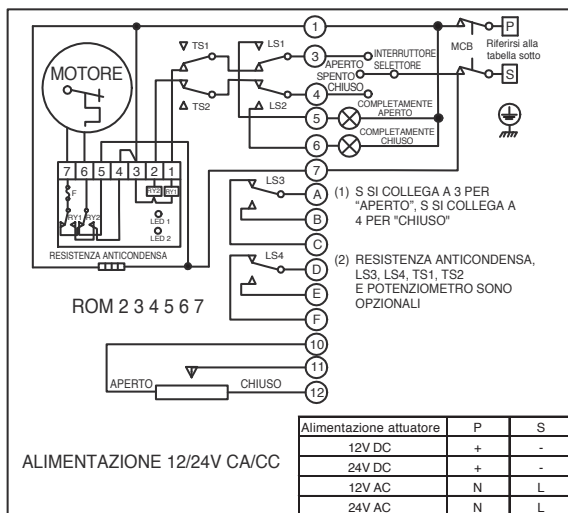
MOTORE

TS1
TS2
LS1
LS2

1
3
4
5
6
7

APERTO
SPENTO
CHIUSO
INTERRUTTORE SELETTORE

COMPLETAMENTE APERTO
COMPLETAMENTE CHIUSO

MCB
P
S
Riferirsi alla tabella sotto

7 6 5 4 3 2 1
F
RY1 RY2
RY2 RY1
LED 1
LED 2
RESISTENZA ANTICONDENSA

LS3
A
B
C
LS4
D
E
F

(1) S SI COLLEGA A 3 PER "APERTO", S SI COLLEGA A 4 PER "CHIUSO"

(2) RESISTENZA ANTICONDENSA, LS3, LS4, TS1, TS2 E POTENZIOMETRO SONO OPZIONALI

ROM 2 3 4 5 6 7

10
11
12
APERTO
CHIUSO

ALIMENTAZIONE 12/24V CA/CC

| Alimentazione attuatore | P | S |
|---|---|---|
| 12V DC | + | - |
| 24V DC | + | - |
| 12V AC | N | L |
| 24V AC | N | L |